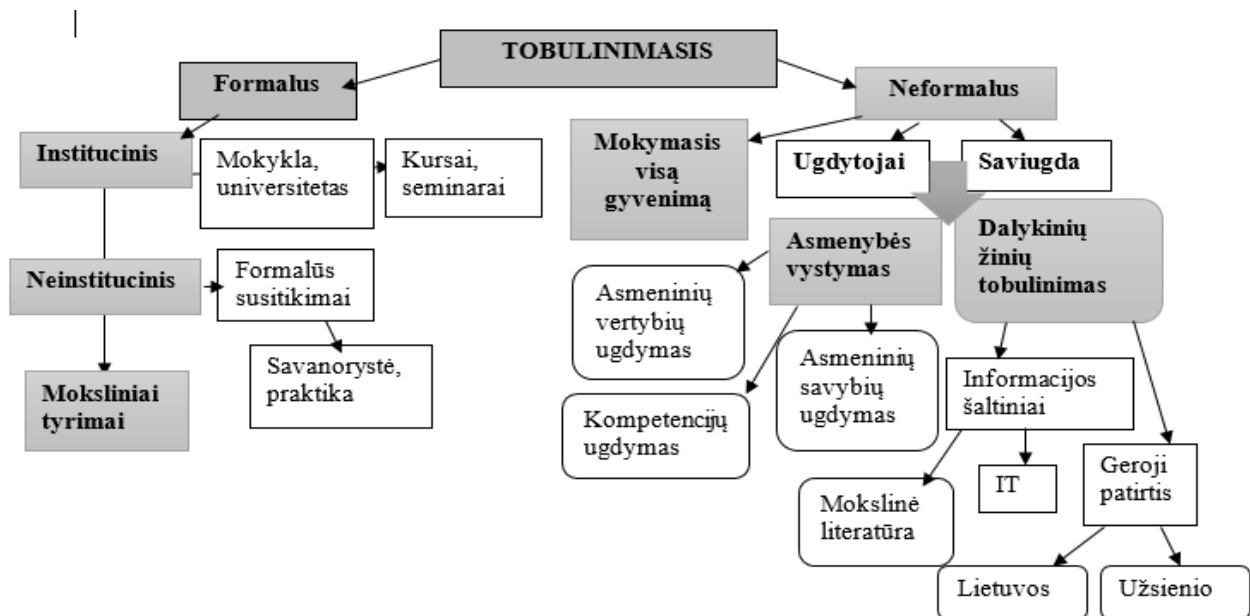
TOBULINIMASIS

Formalus

Neformalus

Institucinis

Mokykla, universitetas

Kursai, seminarai

Mokymasis visą gyvenimą

Ugdytojai

Saviugda

Neinstitucinis

Formalūs susitikimai

Savanorystė, praktika

Moksliniai tyrimai

Asmenybės vystymas

Dalykinių žinių tobulinimas

Asmeninių vertybių ugdymas

Asmeninių savybių ugdymas

Kompetencijų ugdymas

Informacijos šaltiniai

IT

Geroji patirtis

Mokslinė literatūra

Lietuvos

Užsienio